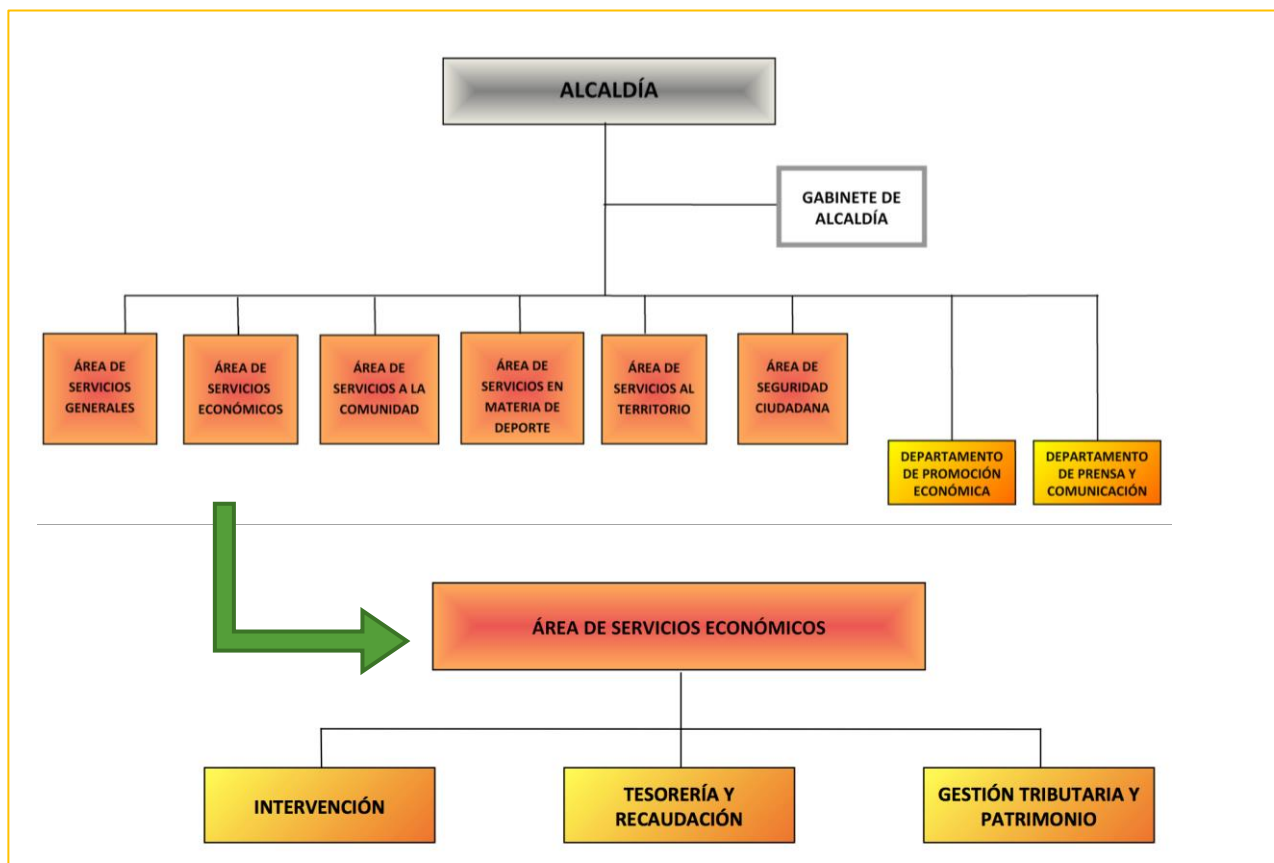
ALCALDÍA

GABINETE DE ALCALDÍA

ÁREA DE SERVICIOS GENERALES

ÁREA DE SERVICIOS ECONÓMICOS

ÁREA DE SERVICIOS A LA COMUNIDAD

ÁREA DE SERVICIOS EN MATERIA DE DEPORTE

ÁREA DE SERVICIOS AL TERRITORIO

ÁREA DE SEGURIDAD CIUDADANA

DEPARTAMENTO DE PROMOCIÓN ECONÓMICA

DEPARTAMENTO DE PRENSA Y COMUNICACIÓN

ÁREA DE SERVICIOS ECONÓMICOS

INTERVENCIÓN

TESORERÍA Y RECAUDACIÓN

GESTIÓN TRIBUTARIA Y PATRIMONIO